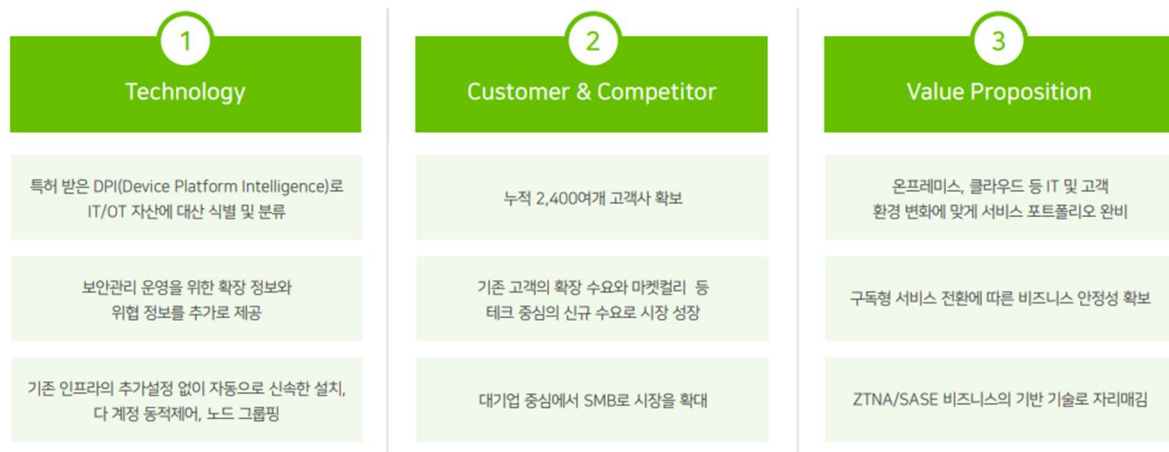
1

Technology

특허 받은 DPI(Device Platform Intelligence)로 IT/OT 자산에 대산 식별 및 분류

보안관리 운영을 위한 확장 정보와 위협 정보를 추가로 제공

기존 인프라의 추가설정 없이 자동으로 신속한 설치, 다 계정 동적제어, 노드 그룹핑

2

Customer & Competitor

누적 2,400여개 고객사 확보

기존 고객의 확장 수요와 마켓컬리 등 테크 중심의 신규 수요로 시장 성장

대기업 중심에서 SMB로 시장을 확대

3

Value Proposition

온프레미스, 클라우드 등 IT 및 고객 환경 변화에 맞게 서비스 포트폴리오 완비

구독형 서비스 전환에 따른 비즈니스 안정성 확보

ZTNA/SASE 비즈니스의 기반 기술로 자리매김